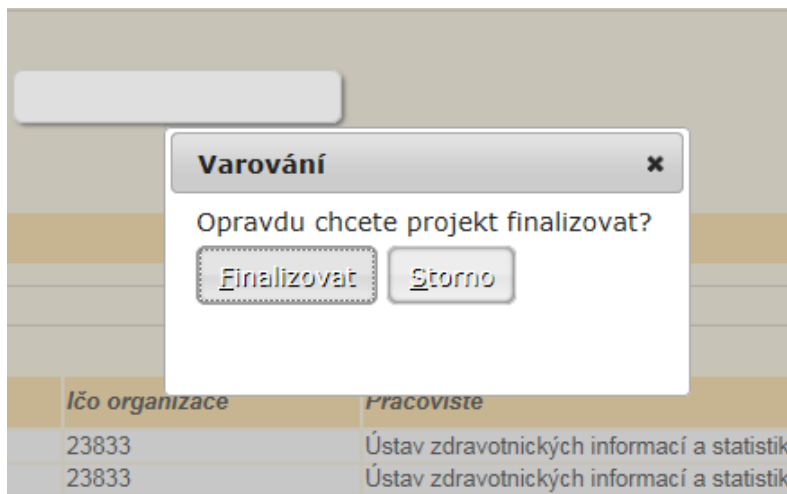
Varování
×
Opravdu chcete projekt finalizovat?
Finalizovat Storno

| Ičo organizace | Pracoviste |
|---|---|
| 23833 | Ústav zdravotnických informací a statistik |
| 23833 | Ústav zdravotnických informací a statistik |